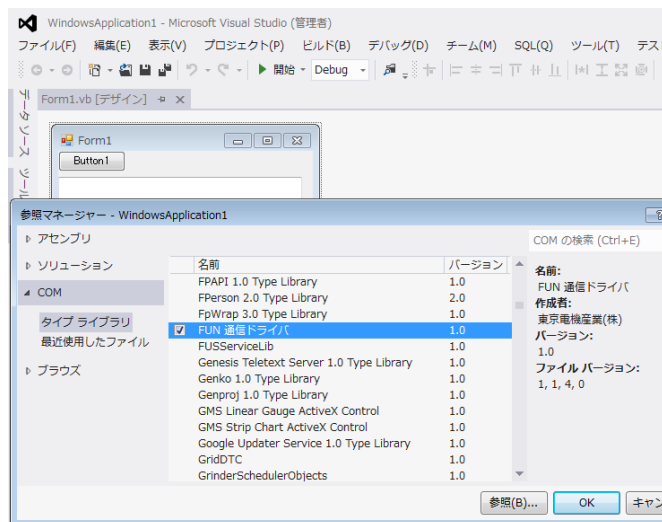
WindowsApplication1 - Microsoft Visual Studio (管理者)

ファイル(F) 編集(E) 表示(V) プロジェクト(P) ビルド(B) デバッグ(D) チーム(M) SQL(Q) ツール(T) テス

開始 Debug

データソース ツールボ

Form1.vb [デザイン]

Form1

Button1

参照マネージャー - WindowsApplication1

アセンブリ

ソリューション

COM

タイプ ライブラリ

最近使用したファイル

ブラウズ

| 名前 | バージョン |
|---|---|
| FPAPI 1.0 Type Library | 1.0 |
| FPerson 2.0 Type Library | 2.0 |
| FpWrap 3.0 Type Library | 1.0 |
| FUN 通信ドライバ | 1.0 |
| FUSServiceLib | 1.0 |
| Genesis Teletext Server 1.0 Type Library | 1.0 |
| Genko 1.0 Type Library | 1.0 |
| Genproj 1.0 Type Library | 1.0 |
| GMS Linear Gauge ActiveX Control | 1.0 |
| GMS Strip Chart ActiveX Control | 1.0 |
| Google Updater Service 1.0 Type Library | 1.0 |
| GridDTC | 1.0 |
| GrinderSchedulerObjects | 1.0 |

COM の検索 (Ctrl+E)

名前:
FUN 通信ドライバ
作成者:
東京電機産業(株)
バージョン:
1.0
ファイル バージョン:
1, 1, 4, 0

参照(B)... OK キャン